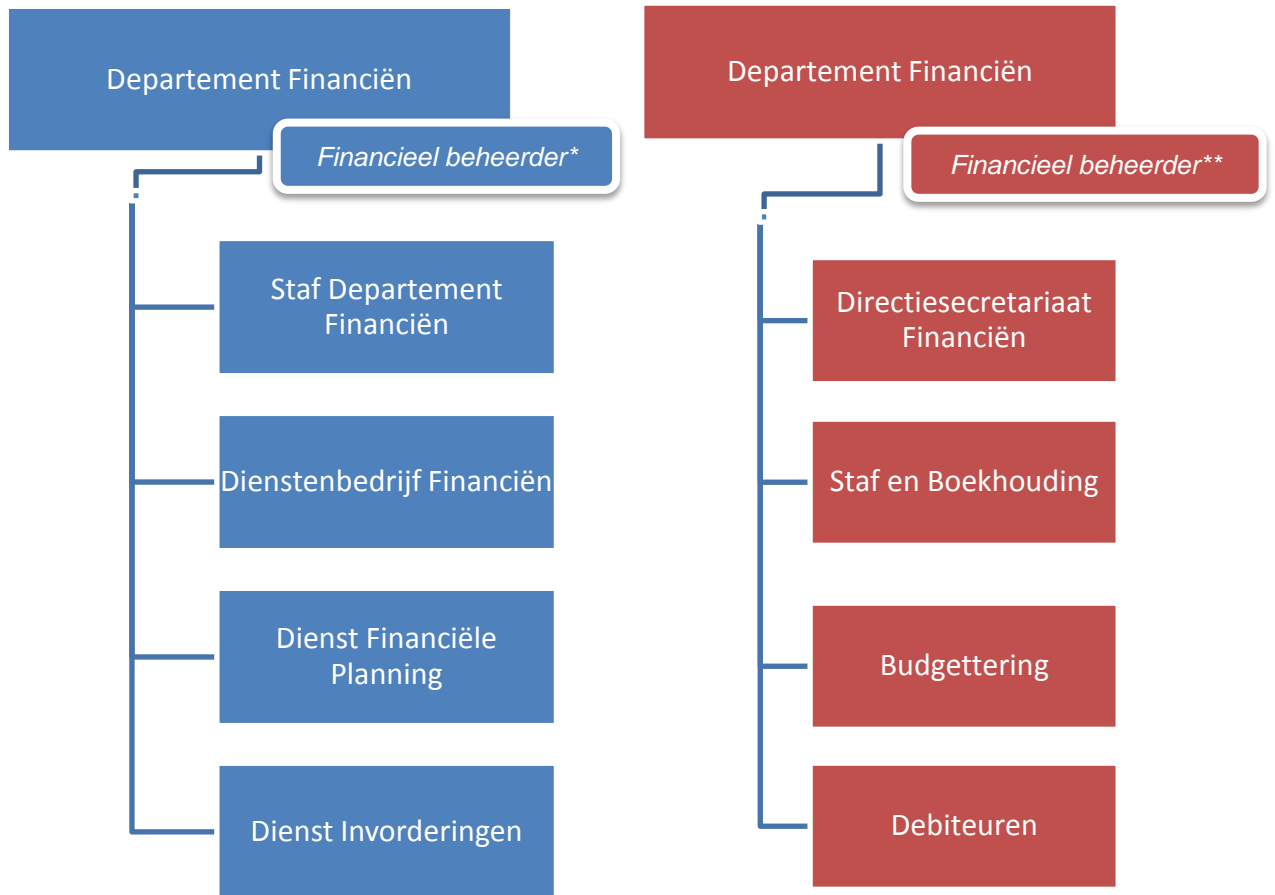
Departement Financiën

Financieel beheerder*

Staf Departement Financiën

Dienstenbedrijf Financiën

Dienst Financiële Planning

Dienst Invorderingen

Departement Financiën

Financieel beheerder**

Directiesecretariaat Financiën

Staf en Boekhouding

Budgettering

Debiteuren